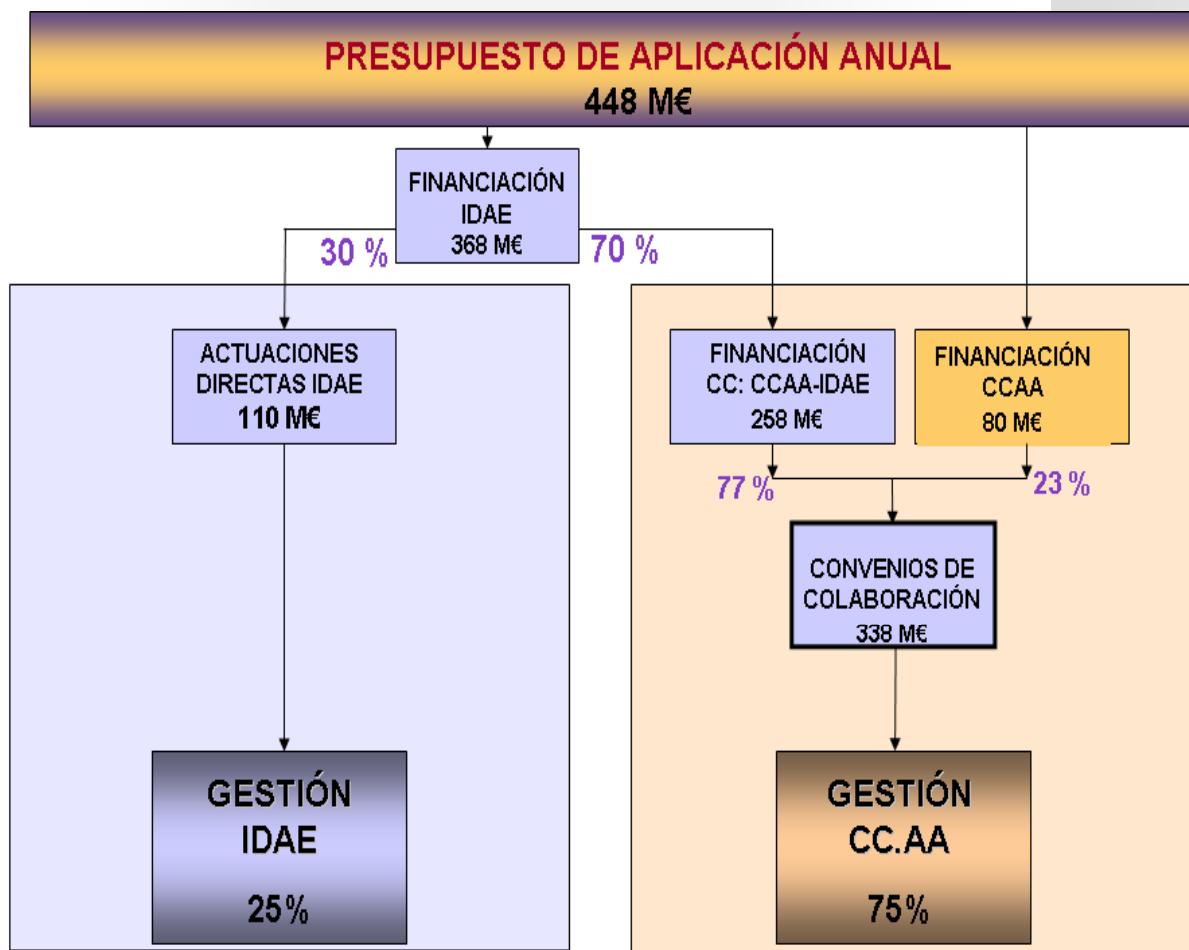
PRESUPUESTO DE APLICACIÓN ANUAL
448 M€

FINANCIACIÓN IDAE
368 M€

30 %

70 %

ACTUACIONES DIRECTAS IDAE
110 M€

FINANCIACIÓN CC: CCAA-IDAE
258 M€

FINANCIACIÓN CCAA
80 M€

77 %

23 %

CONVENIOS DE COLABORACIÓN
338 M€

GESTIÓN IDAE
25%

GESTIÓN CC.AA
75%